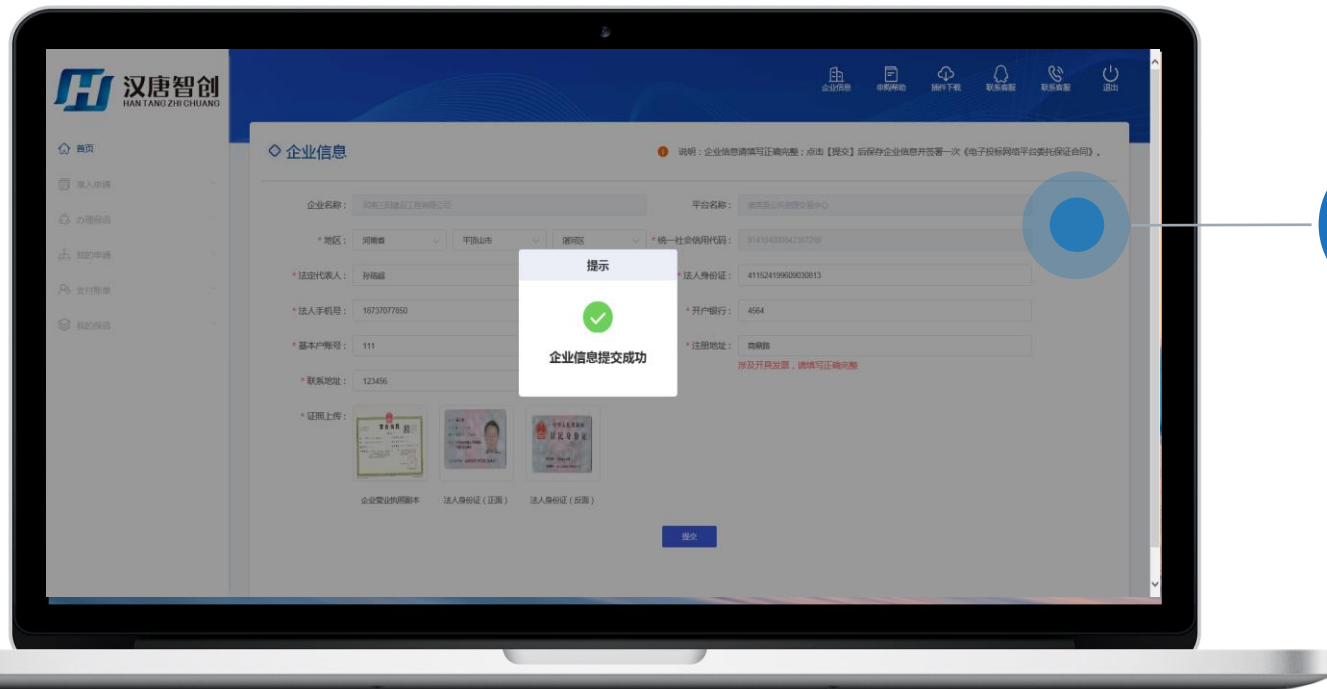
汉唐智创
HAN TANG ZHI CHUANG

企业信息 申购帮助 插件下载 联系客服 联系客服 退出

首页
准入申请
办理保函
我的申请
支付账单
我的保函

◇ 企业信息

说明：企业信息请填写正确完整；点击【提交】后保存企业信息并签署一次《电子投标网络平台委托保证合同》。

企业名称： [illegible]
平台名称： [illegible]
* 地区： 河南省 平顶山市 湛河区
* 统一社会信用代码： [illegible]
* 法定代表人： 孙陈超
* 法人身份证： 411524199609030813
* 法人手机号： 18737077850
* 开户银行： 4564
* 基本户账号： 111
* 注册地址： 商桥路
涉及开具发票，请填写正确完整
* 联系地址： 123456
* 证照上传：
企业营业执照副本 法人身份证（正面） 法人身份证（反面）

提交

提示
企业信息提交成功